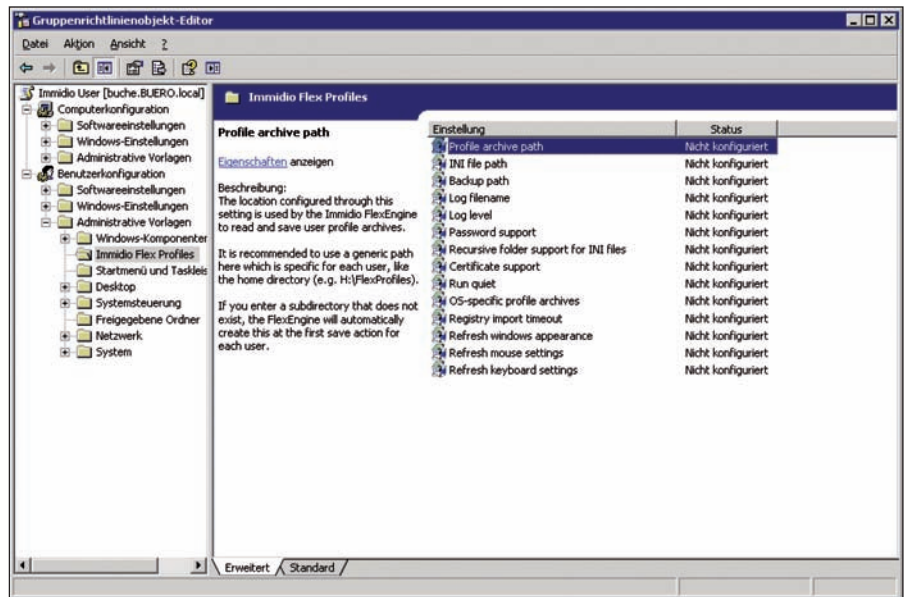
Gruppenrichtlinienobjekt-Editor

Datei Aktion Ansicht ?

Immidio User [buche.BUERO.local]
Computerkonfiguration
Softwareeinstellungen
Windows-Einstellungen
Administrative Vorlagen
Benutzerkonfiguration
Softwareeinstellungen
Windows-Einstellungen
Administrative Vorlagen
Windows-Komponenter
Immidio Flex Profiles
Startmenü und Taskleis
Desktop
Systemsteuerung
Freigegebene Ordner
Netzwerk
System

Immidio Flex Profiles

Profile archive path

Eigenschaften anzeigen

Beschreibung:
The location configured through this setting is used by the Immidio FlexEngine to read and save user profile archives.

It is recommended to use a generic path here which is specific for each user, like the home directory (e.g. H:\FlexProfiles).

If you enter a subdirectory that does not exist, the FlexEngine will automatically create this at the first save action for each user.

| Einstellung | Status |
|---|---|
| Profile archive path | Nicht konfiguriert |
| INI file path | Nicht konfiguriert |
| Backup path | Nicht konfiguriert |
| Log filename | Nicht konfiguriert |
| Log level | Nicht konfiguriert |
| Password support | Nicht konfiguriert |
| Recursive folder support for INI files | Nicht konfiguriert |
| Certificate support | Nicht konfiguriert |
| Run quiet | Nicht konfiguriert |
| OS-specific profile archives | Nicht konfiguriert |
| Registry import timeout | Nicht konfiguriert |
| Refresh windows appearance | Nicht konfiguriert |
| Refresh mouse settings | Nicht konfiguriert |
| Refresh keyboard settings | Nicht konfiguriert |

Erweitert Standard